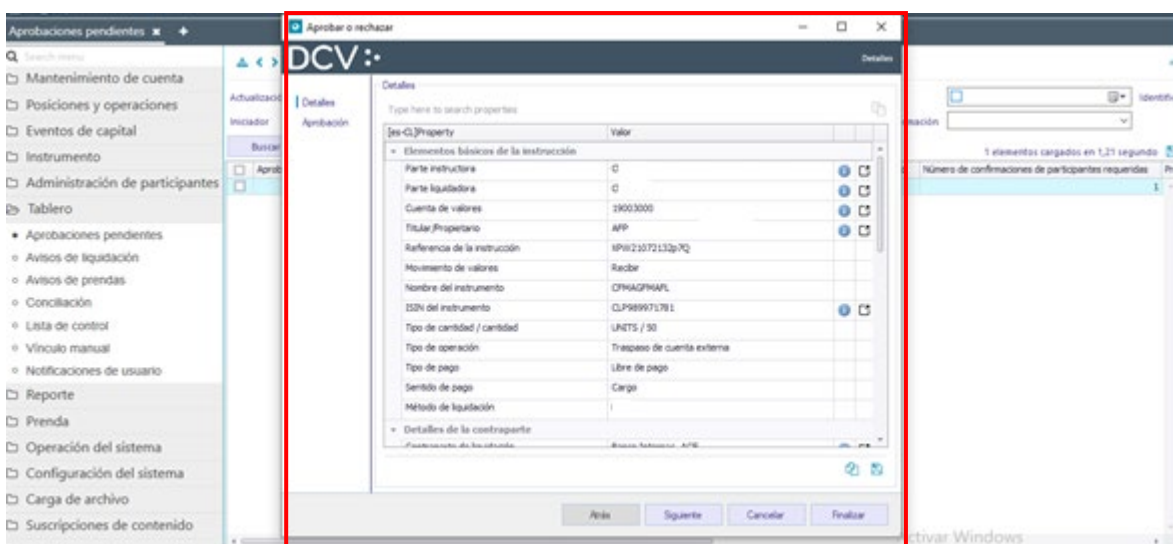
Aprobaciones pendientes ✖ +

Search menu
Mantenimiento de cuenta
Posiciones y operaciones
Eventos de capital
Instrumento
Administración de participantes
Tablero
Aprobaciones pendientes
Avisos de liquidación
Avisos de prendas
Conciliación
Lista de control
Vínculo manual
Notificaciones de usuario
Reporte
Prenda
Operación del sistema
Configuración del sistema
Carga de archivo
Suscripciones de contenido

Actualizació
Iniciador
Buscar
Aprob

Aprobar o rechazar

DCV

Detalles

Detalles
Aprobación

Detalles
Type here to search properties

| [es-CL]Property | Valor |
|---|---|
| Elementos básicos de la instrucción | |
| Parte instructora | C |
| Parte liquidadora | C |
| Cuenta de valores | 19003000 |
| Titular/Propietario | AFP |
| Referencia de la instrucción | RPW21072132p7Q |
| Movimiento de valores | Recibir |
| Nombre del instrumento | CFMAGFMAFL |
| ISIN del instrumento | CLP989971781 |
| Tipo de cantidad / cantidad | UNITS / 50 |
| Tipo de operación | Traspaso de cuenta externa |
| Tipo de pago | Libre de pago |
| Sentido de pago | Cargo |
| Método de liquidación | |
| Detalles de la contraparte | |

Atrás Siguiente Cancelar Finalizar

mación
Identifi
1 elementos cargados en 1,21 segundo
Número de confirmaciones de participantes requeridas
1

Activar Windows